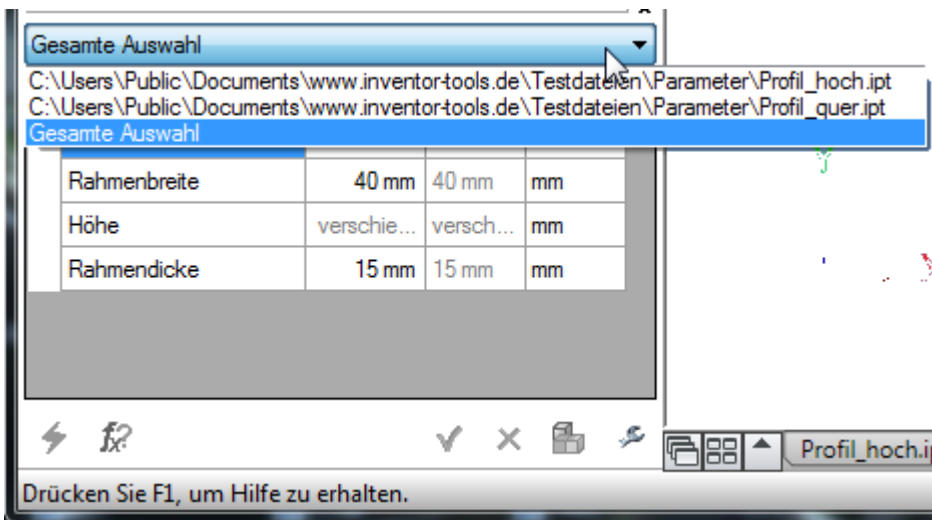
Gesamte Auswahl

C:\Users\Public\Documents\www.inventor-tools.de\Testdateien\Parameter\Profil_hoch.ipt
C:\Users\Public\Documents\www.inventor-tools.de\Testdateien\Parameter\Profil_quer.ipt
Gesamte Auswahl

| Rahmenbreite | 40 mm | 40 mm | mm |
|---|---|---|---|
| Höhe | verschie... | versch... | mm |
| Rahmendicke | 15 mm | 15 mm | mm |

Profil_hoch.i

Drücken Sie F1, um Hilfe zu erhalten.